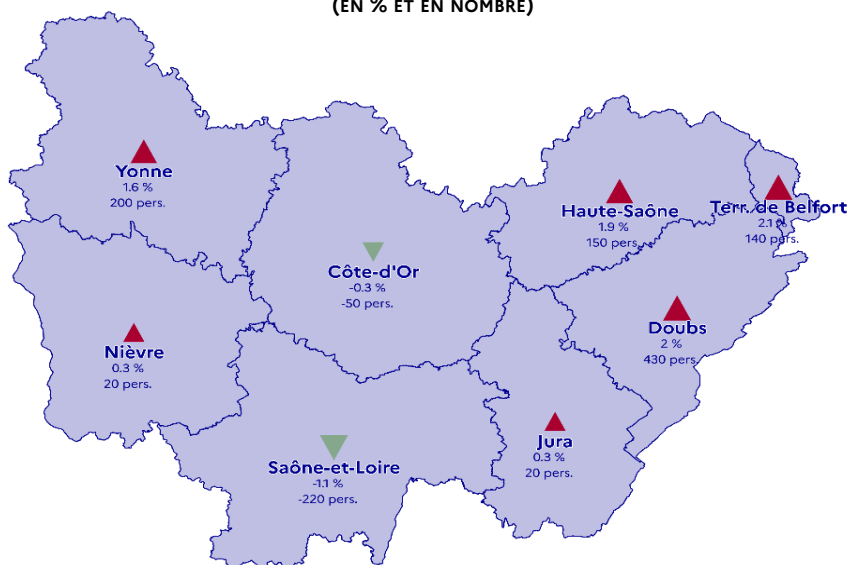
(EN % ET EN NOMBRE)

Yonne
1.6 %
200 pers.

Haute-Saône
1.9 %
150 pers.

Terr. de Belfort
2.1 %
140 pers.

Côte-d'Or
-0.3 %
-50 pers.

Doubs
2 %
430 pers.

Nièvre
0.3 %
20 pers.

Jura
0.3 %
20 pers.

Saône-et-Loire
-1.1 %
-220 pers.